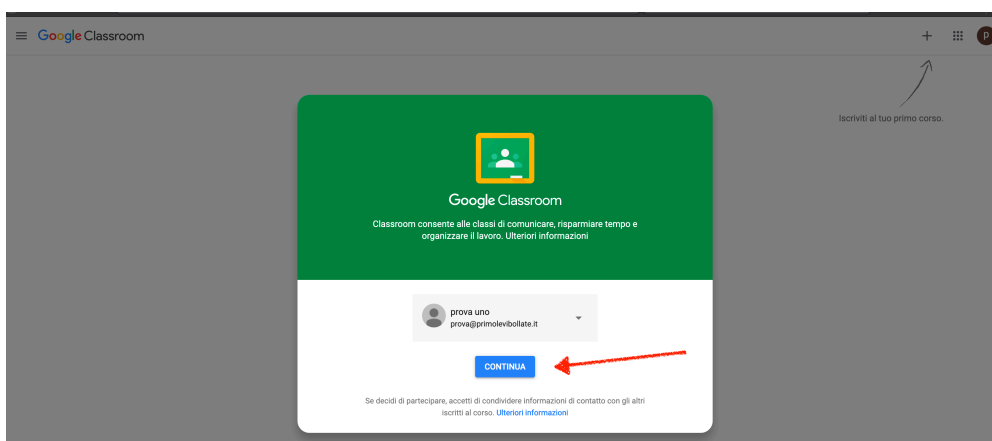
Google Classroom

+

p

Iscriviti al tuo primo corso.

Google Classroom

Classroom consente alle classi di comunicare, risparmiare tempo e organizzare il lavoro. Ulteriori informazioni

prova uno
prova@primolevibollate.it

CONTINUA

Se decidi di partecipare, accetti di condividere informazioni di contatto con gli altri iscritti al corso. Ulteriori informazioni